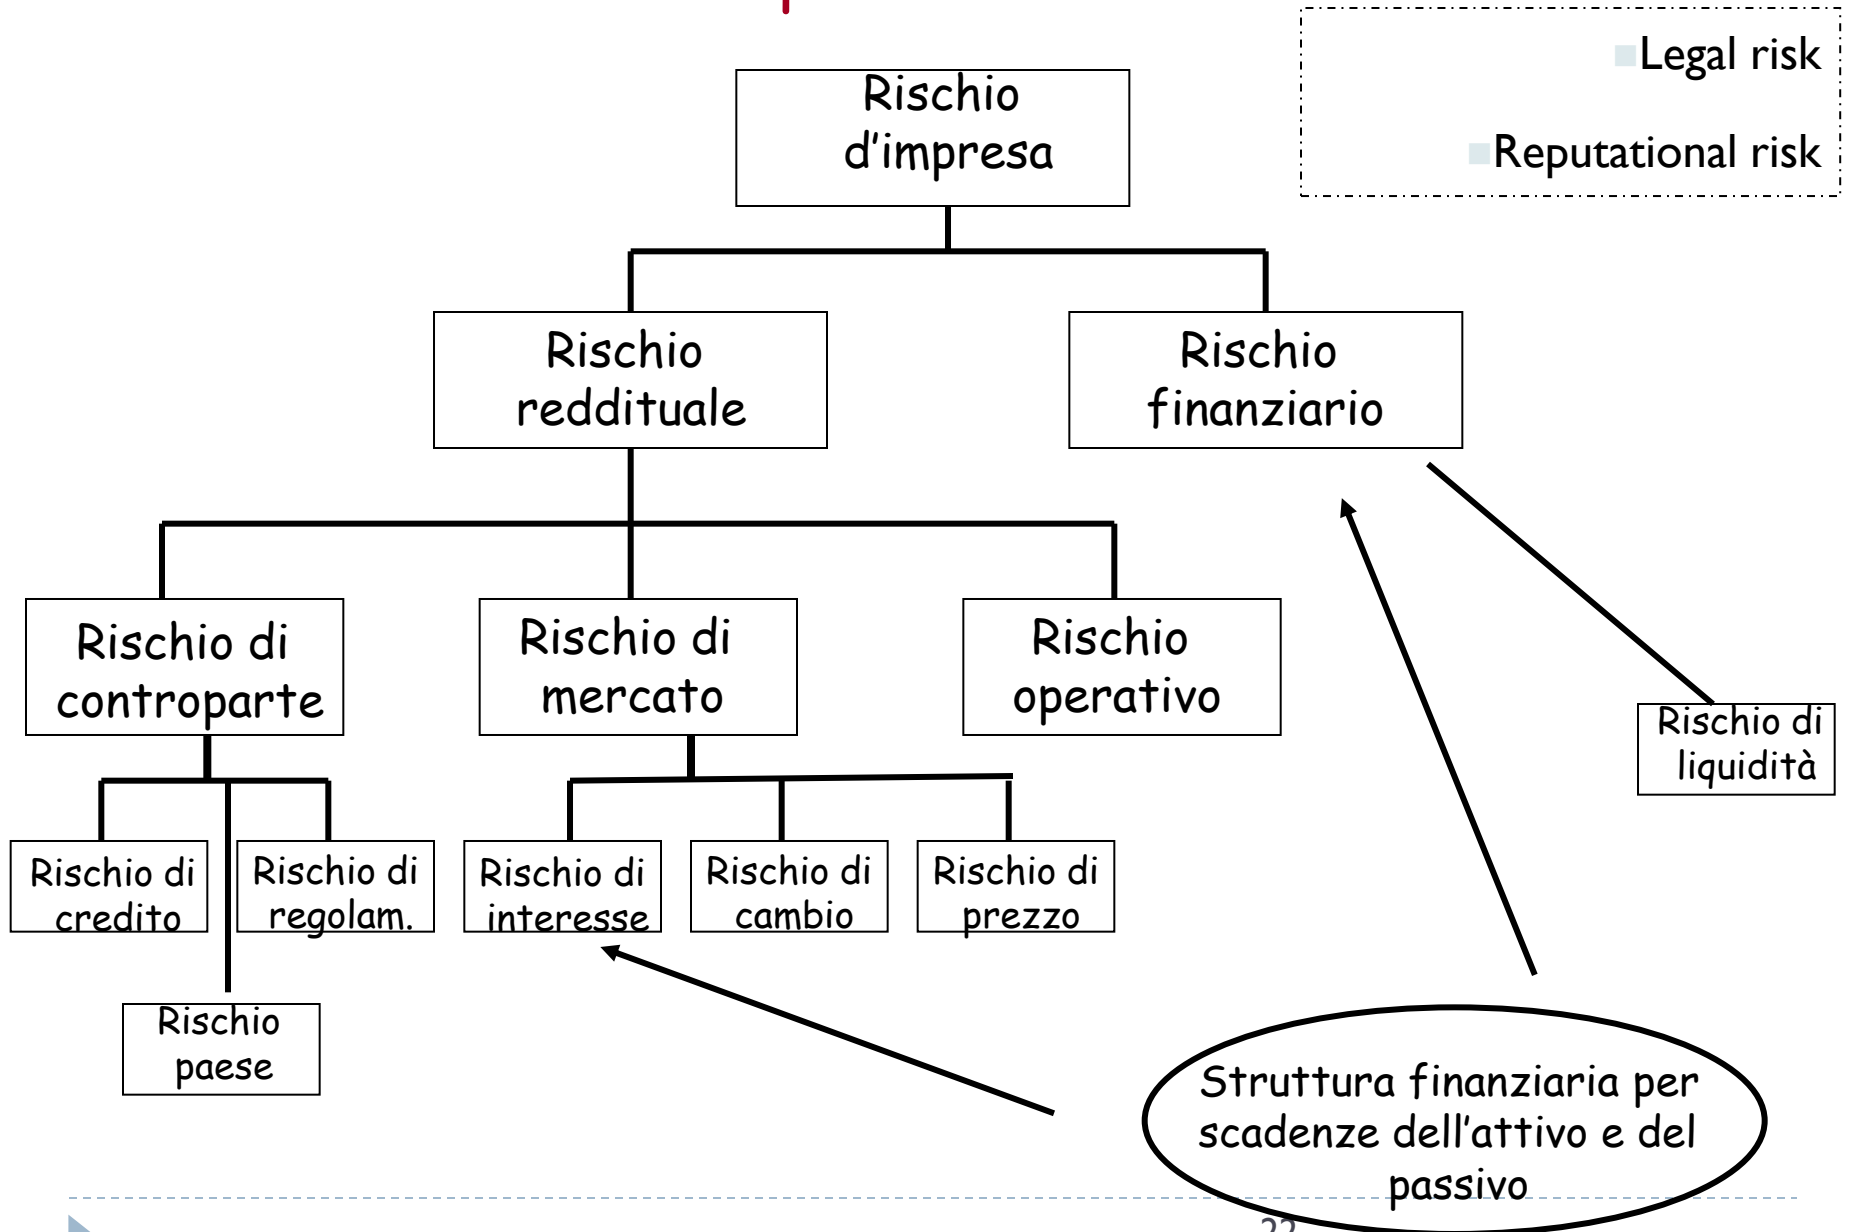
Legal risk

Reputational risk

Rischio d’impresa

Rischio reddituale

Rischio finanziario

Rischio di controparte

Rischio di mercato

Rischio operativo

Rischio di liquidità

Rischio di credito

Rischio di regolam.

Rischio paese

Rischio di interesse

Rischio di cambio

Rischio di prezzo

Struttura finanziaria per scadenze dell’attivo e del passivo

22